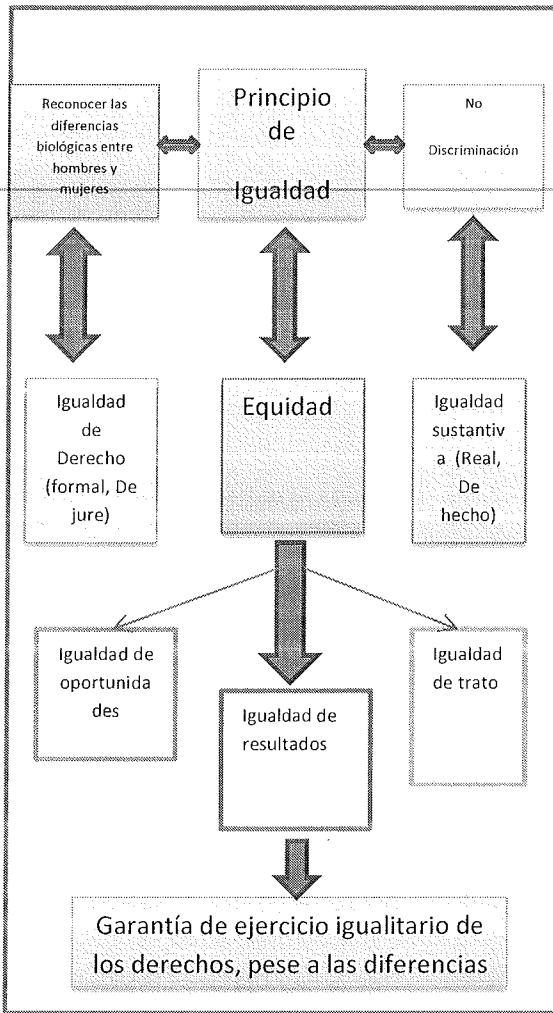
Reconocer las diferencias biológicas entre hombres y mujeres

Principio de Igualdad

No Discriminación

Igualdad de Derecho (formal, De jure)

Equidad

Igualdad sustantiva (Real, De hecho)

Igualdad de oportunidades

Igualdad de resultados

Igualdad de trato

Garantía de ejercicio igualitario de los derechos, pese a las diferencias